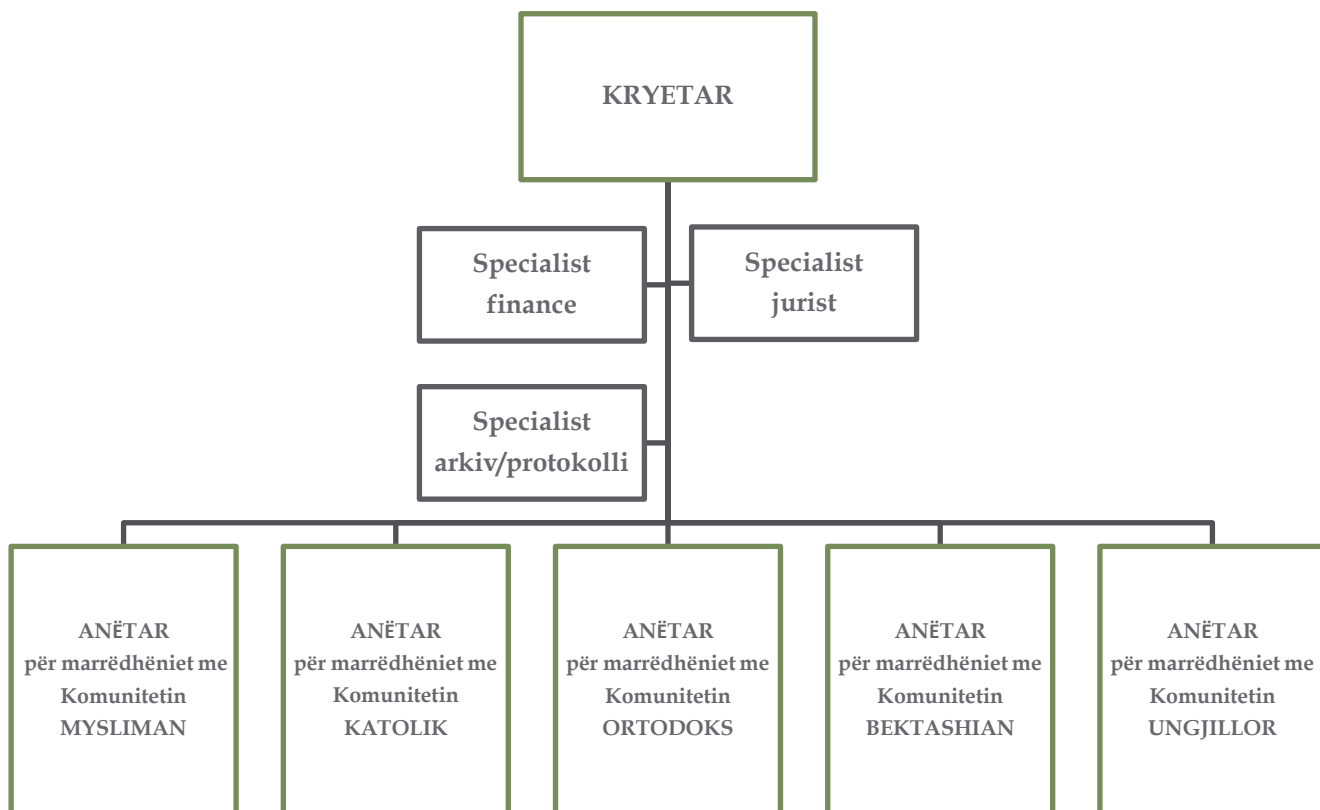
KRYETAR

Specialist finance

Specialist jurist

Specialist arkiv/protokolli

ANËTAR për marrëdhëniet me Komunitetin MYSLIMAN

ANËTAR për marrëdhëniet me Komunitetin KATOLIK

ANËTAR për marrëdhëniet me Komunitetin ORTODOKS

ANËTAR për marrëdhëniet me Komunitetin BEKTASHIAN

ANËTAR për marrëdhëniet me Komunitetin UNGJILLOR